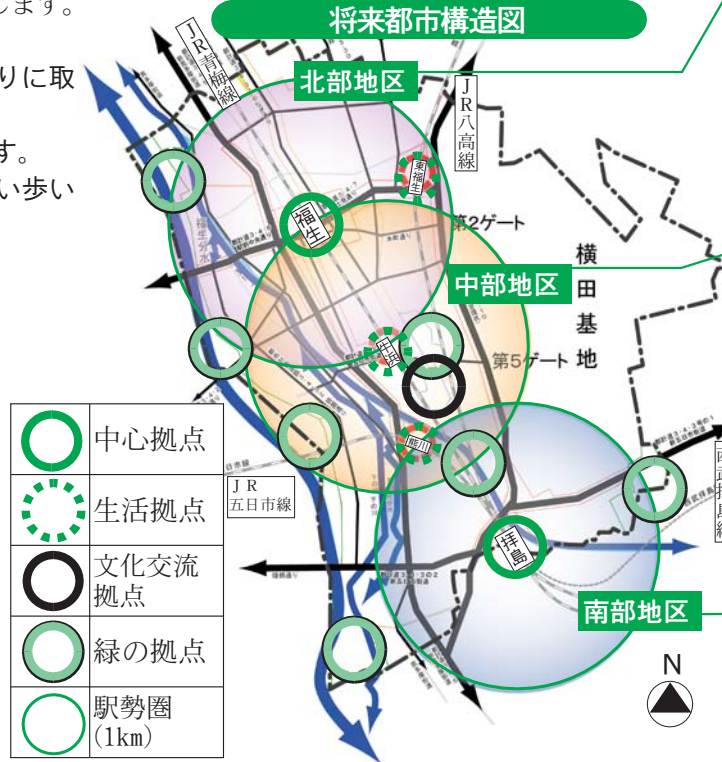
します。

りに取

す。
い歩い

将来都市構造図

JR青梅線

北部地区

JR八高線

東福生

福生

第2ゲート

横田基地

中部地区

牛浜

第5ゲート

熊川

拝島

南部地区

JR五日市線

| | 中心拠点 |
|---|---|
| | 生活拠点 |
| | 文化交流拠点 |
| | 緑の拠点 |
| | 駅勢圏 (1km) |

N